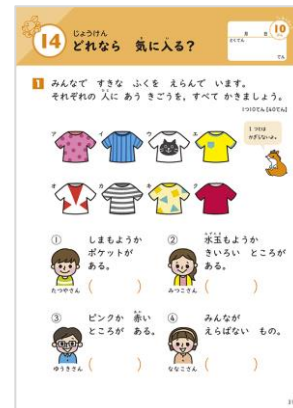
14 じょうけん
どれなら 気に 入る？

月 日
10
ぷん
てん

1 みんなで すきな ふくを えらんで います。それぞれの 人に あう きごうを、すべて かきましょう。

1つ10てん【40てん】

1つには かぎらないね。

ア イ ウ エ
オ カ キ ク

① しまもようか ポケットが ある。
たつやさん
（ ）

② 水玉もようか きいろい ところが ある。
みつこさん
（ ）

③ ピンクか 赤い ところが ある。
ゆうきさん
（ ）

④ みんなが えらばない もの。
ななこさん
（ ）

31